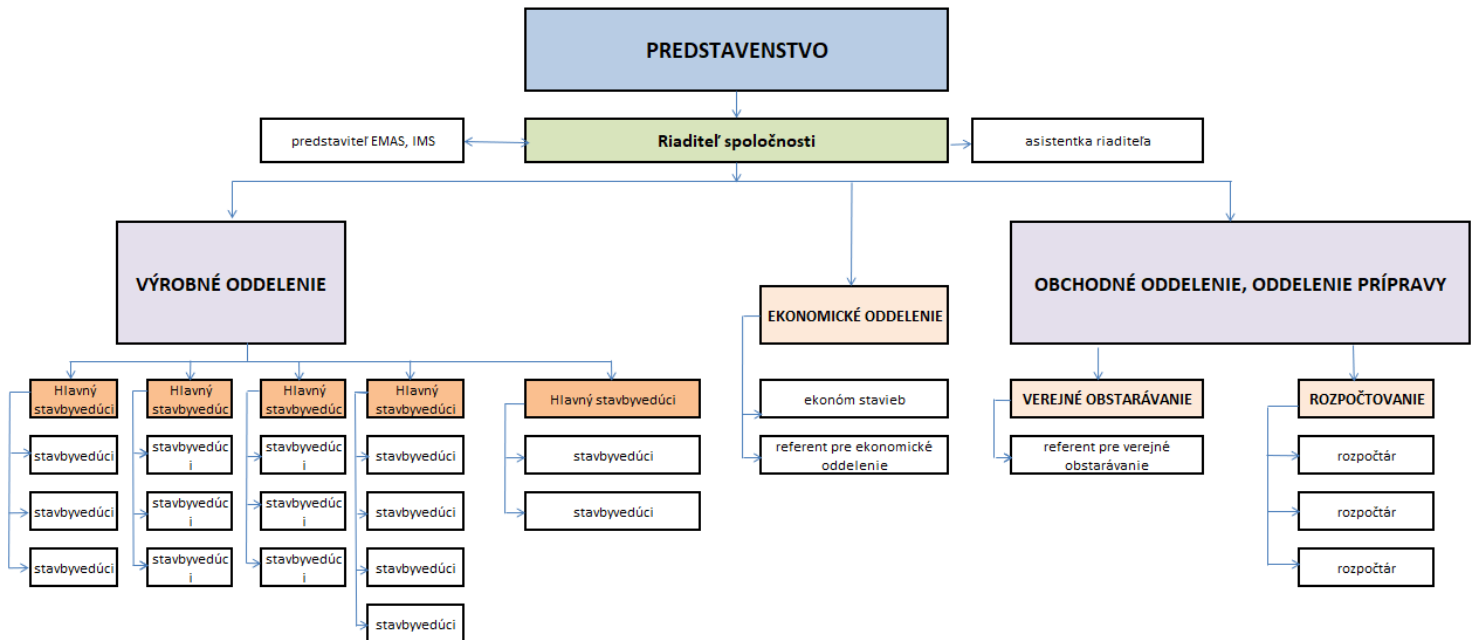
PREDSTAVENSTVO

predstaviteľ EMAS, IMS

Riaditeľ spoločnosti

asistentka riaditeľa

VÝROBNÉ ODDELENIE

EKONOMICKÉ ODDELENIE

OBCHODNÉ ODDELENIE, ODDELENIE PRÍPRAVY

Hlavný stavbyvedúci

stavbyvedúci

stavbyvedúci

stavbyvedúci

Hlavný stavbyvedúc

stavbyvedúc i

stavbyvedúc i

stavbyvedúc i

Hlavný stavbyvedúc

stavbyvedúc i

stavbyvedúc i

stavbyvedúc i

Hlavný stavbyvedúci

stavbyvedúci

stavbyvedúci

stavbyvedúci

stavbyvedúci

Hlavný stavbyvedúci

stavbyvedúci

stavbyvedúci

ekonóm stavieb

referent pre ekonomické oddelenie

VEREJNÉ OBSTARÁVANIE

referent pre verejné obstarávanie

ROZPOČTOVANIE

rozpočtár

rozpočtár

rozpočtár